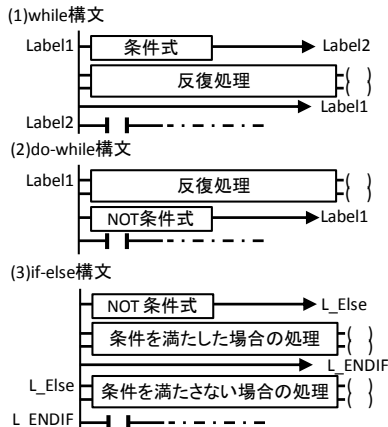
(1)while構文

Label1 条件式 Label2

反復処理 ( )

Label1

Label2

(2)do-while構文

Label1 反復処理 ( )

NOT条件式 Label1

(3)if-else構文

NOT 条件式 L_Else

条件を満たした場合の処理 ( )

L_ENDIF

L_Else 条件を満たさない場合の処理 ( )

L_ENDIF